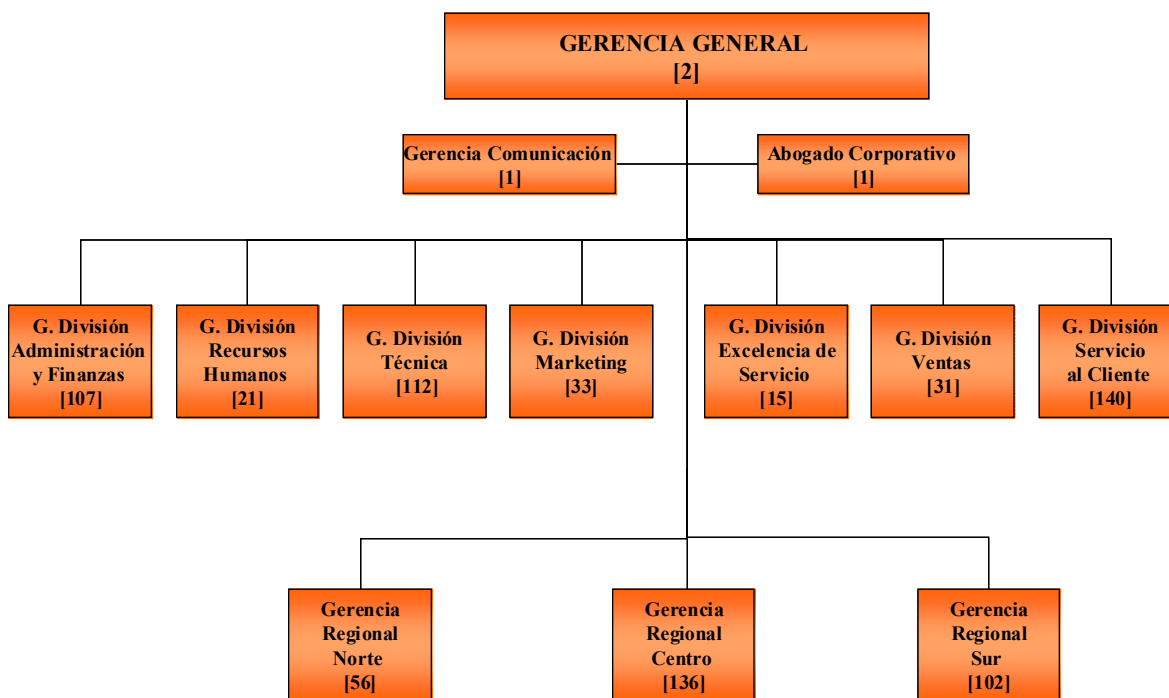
GERENCIA GENERAL
[2]

Gerencia Comunicación
[1]

Abogado Corporativo
[1]

G. División Administración y Finanzas
[107]

G. División Recursos Humanos
[21]

G. División Técnica
[112]

G. División Marketing
[33]

G. División Excelencia de Servicio
[15]

G. División Ventas
[31]

G. División Servicio al Cliente
[140]

Gerencia Regional Norte
[56]

Gerencia Regional Centro
[136]

Gerencia Regional Sur
[102]